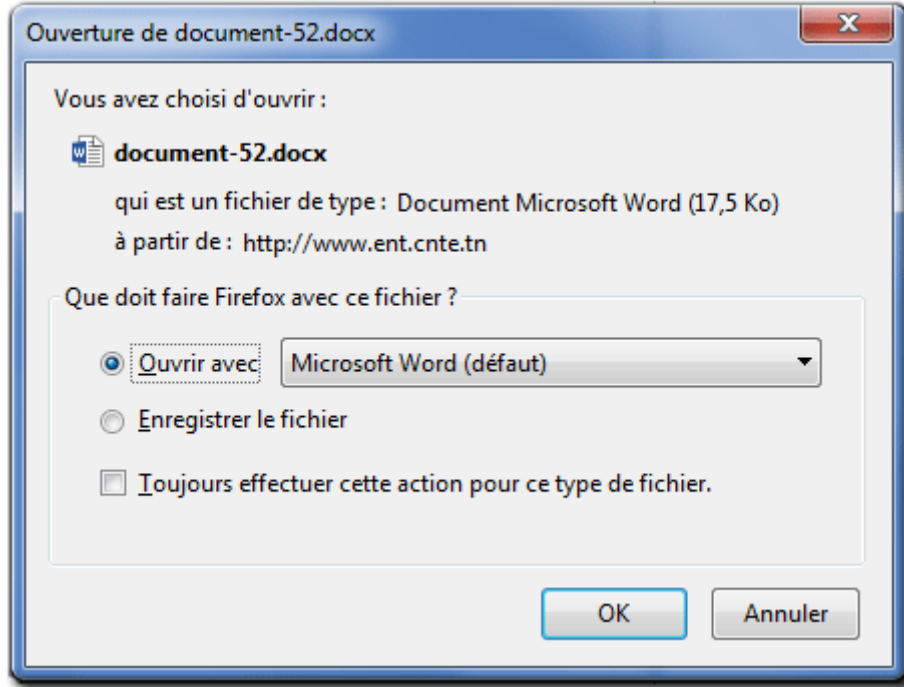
Ouverture de document-52.docx

Vous avez choisi d'ouvrir :

document-52.docx

qui est un fichier de type : Document Microsoft Word (17,5 Ko)

à partir de : http://www.ent.cnte.tn

Que doit faire Firefox avec ce fichier ?

Ouvrir avec Microsoft Word (défaut)

Enregistrer le fichier

Toujours effectuer cette action pour ce type de fichier.

OK Annuler